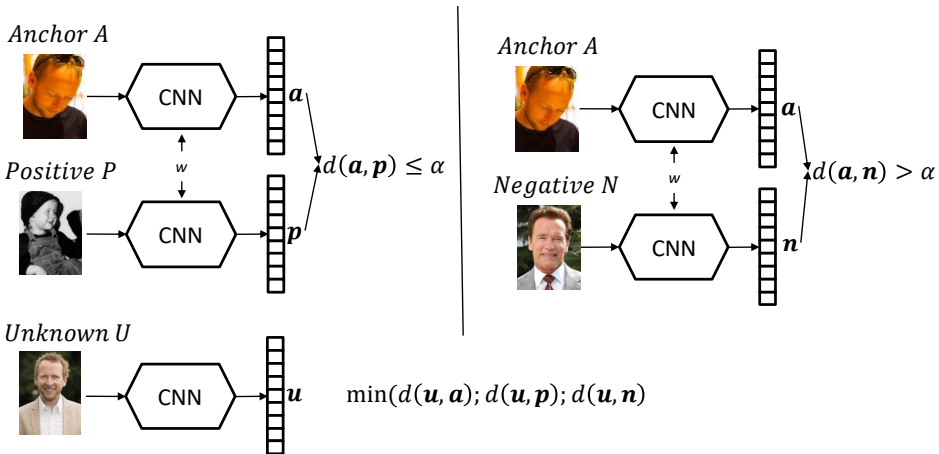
$Anchor\ A$

CNN

$\boldsymbol{a}$

$w$

$Positive\ P$

CNN

$\boldsymbol{p}$

$d(\boldsymbol{a}, \boldsymbol{p}) \leq \alpha$

$Anchor\ A$

CNN

$\boldsymbol{a}$

$w$

$Negative\ N$

CNN

$\boldsymbol{n}$

$d(\boldsymbol{a}, \boldsymbol{n}) > \alpha$

$Unknown\ U$

CNN

$\boldsymbol{u}$

$\min(d(\boldsymbol{u}, \boldsymbol{a}); d(\boldsymbol{u}, \boldsymbol{p}); d(\boldsymbol{u}, \boldsymbol{n}))$